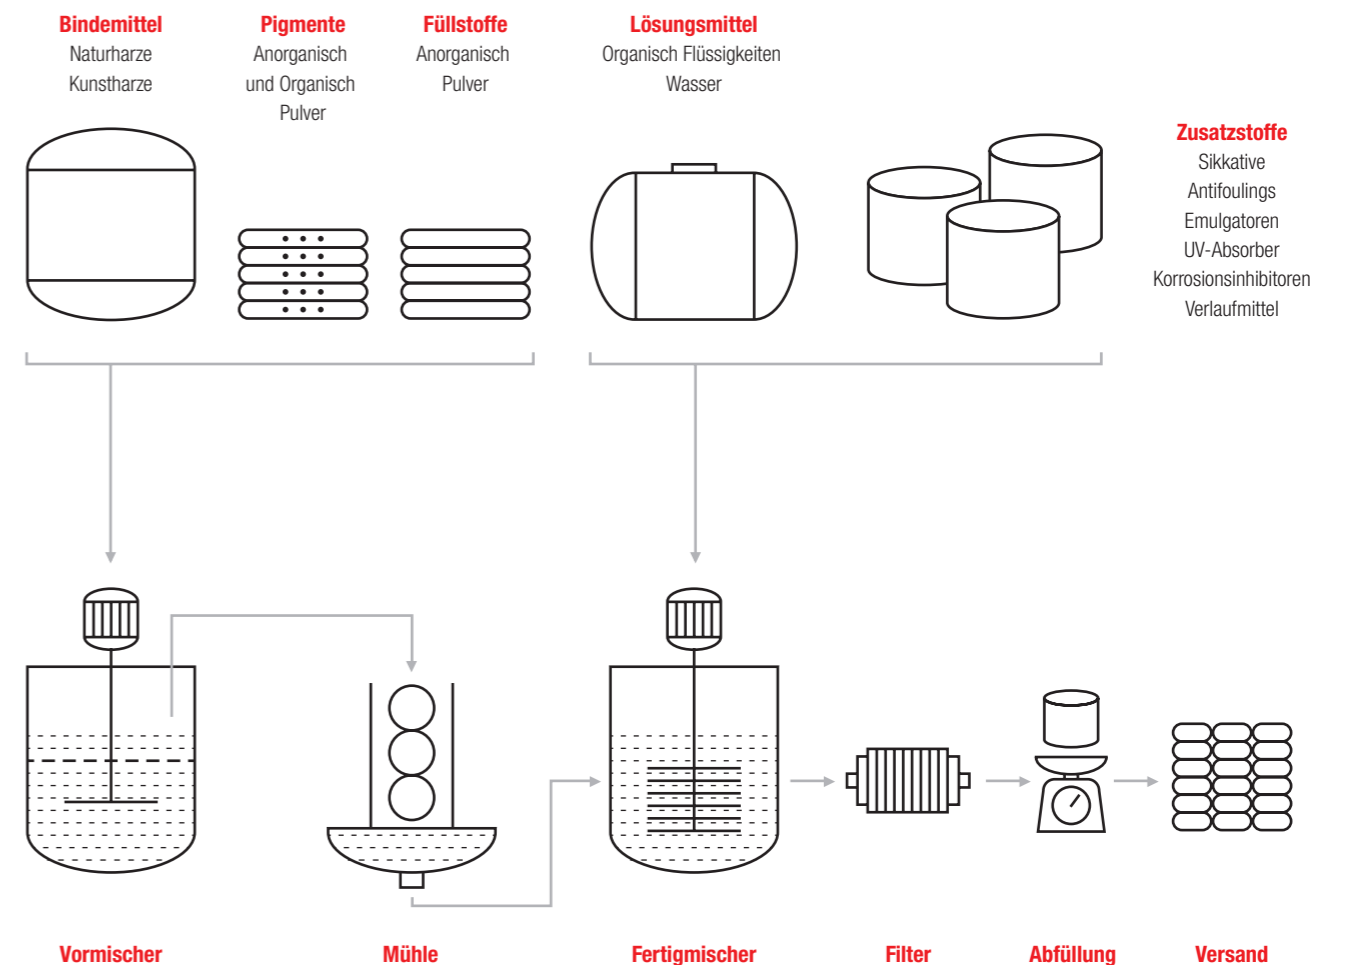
Bindemittel
Naturharze
Kunstharze

Pigmente
Anorganisch
und Organisch
Pulver

Füllstoffe
Anorganisch
Pulver

Lösungsmittel
Organisch Flüssigkeiten
Wasser

Zusatzstoffe
Sikkative
Antifoulings
Emulgatoren
UV-Absorber
Korrosionsinhibitoren
Verlaufmittel

Vormischer

Mühle

Fertigmischer

Filter

Abfüllung

Versand